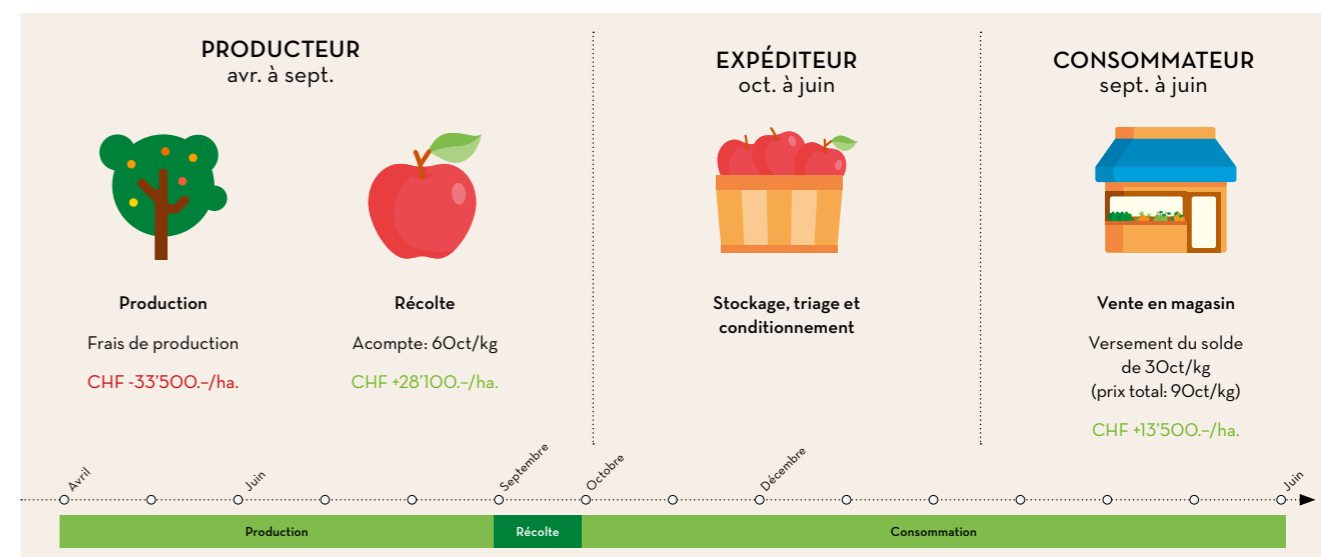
PRODUCTEUR
avr. à sept.

Production

Frais de production

CHF -33'500.–/ha.

Récolte

Acompte: 60ct/kg

CHF +28'100.–/ha.

EXPÉDITEUR
oct. à juin

Stockage, triage et conditionnement

CONSOMMATEUR
sept. à juin

Vente en magasin

Versement du solde de 30ct/kg (prix total: 90ct/kg)

CHF +13'500.–/ha.

Avril
Juin
Septembre
Octobre
Décembre
Juin

Production
Récolte
Consommation